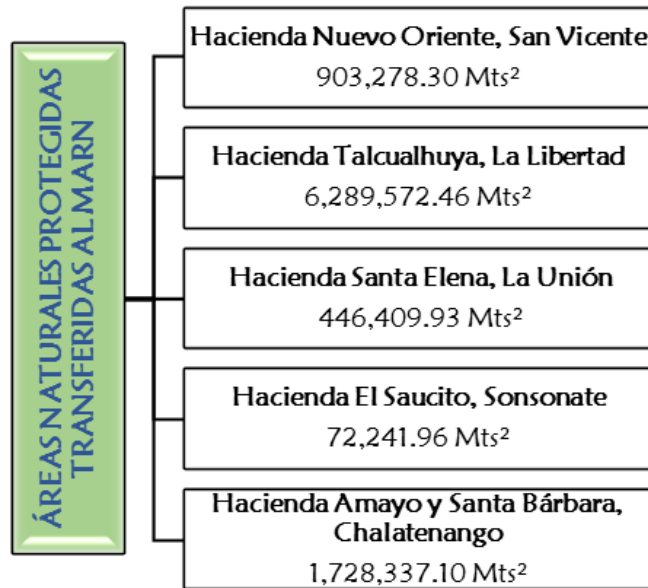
ÁREAS NATURALES PROTEGIDAS TRANSFERIDAS AL MARN

Hacienda Nuevo Oriente, San Vicente
903,278.30 Mts²

Hacienda Talcualhuya, La Libertad
6,289,572.46 Mts²

Hacienda Santa Elena, La Unión
446,409.93 Mts²

Hacienda El Saucito, Sonsonate
72,241.96 Mts²

Hacienda Amayo y Santa Bárbara, Chalatenango
1,728,337.10 Mts²